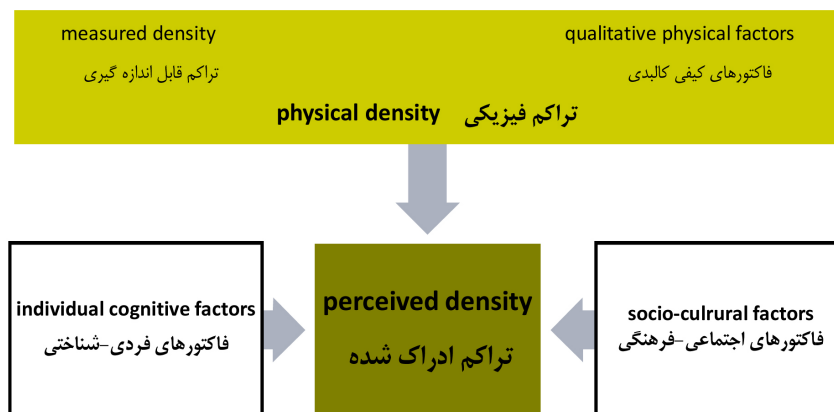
measured density
تراکم قابل اندازه گیری

qualitative physical factors
فاکتورهای کیفی کالبدی

physical density تراکم فیزیکی

individual cognitive factors
فاکتورهای فردی-شناختی

perceived density
تراکم ادراک شده

socio-culrural factors
فاکتورهای اجتماعی-فرهنگی